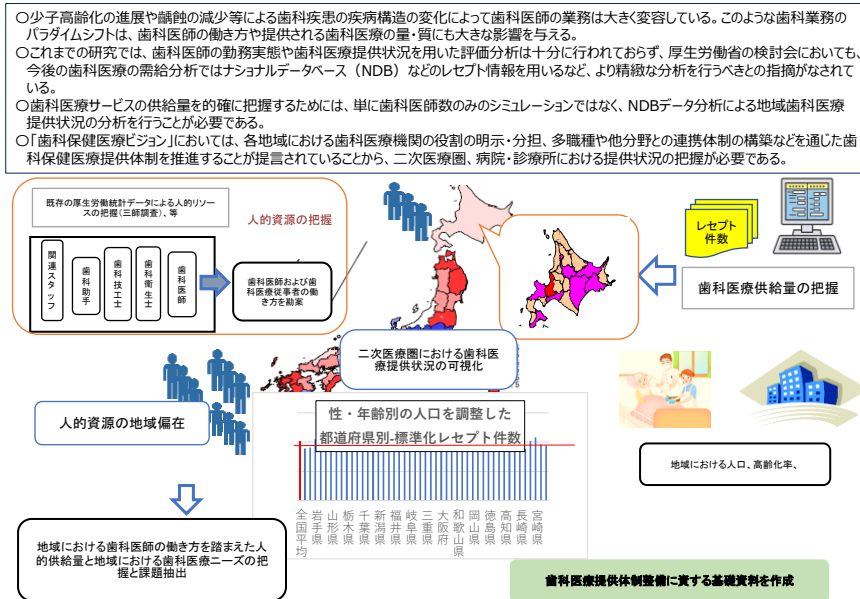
○少子高齢化の進展や齲蝕の減少等による歯科疾患の疾病構造の変化によって歯科医師の業務は大きく変容している。このような歯科業務のパラダイムシフトは、歯科医師の働き方や提供される歯科医療の量・質にも大きな影響を与える。
○これまでの研究では、歯科医師の勤務実態や歯科医療提供状況を用いた評価分析は十分に行われておらず、厚生労働省の検討会においても、今後の歯科医療の需給分析ではナショナルデータベース（NDB）などのレセプト情報を用いるなど、より精緻な分析を行うべきとの指摘がなされている。
○歯科医療サービスの供給量を的確に把握するためには、単に歯科医師数のみのシミュレーションではなく、NDBデータ分析による地域歯科医療提供状況の分析を行うことが必要である。
○「歯科保健医療ビジョン」においては、各地域における歯科医療機関の役割の明示・分担、多職種や他分野との連携体制の構築などを通じた歯科保健医療提供体制を推進することが提言されていることから、二次医療圏、病院・診療所における提供状況の把握が必要である。

既存の厚生労働統計データによる人的リソースの把握（三師調査）、等

人的資源の把握

関連スタッフ

歯科助手

歯科技工士

歯科衛生士

歯科医師

歯科医師および歯科医療従事者の働き方を勘案

レセプト件数

歯科医療供給量の把握

二次医療圏における歯科医療提供状況の可視化

人的資源の地域偏在

性・年齢別の人口を調整した
都道府県別-標準化レセプト件数

全国平均 岩手県 山形県 栃木県 千葉県 新潟県 福井県 岐阜県 三重県 大阪府 和歌山県 岡山県 徳島県 高知県 長崎県 宮崎県

地域における人口、高齢化率、

地域における歯科医師の働き方を踏まえた人的供給量と地域における歯科医療ニーズの把握と課題抽出

歯科医療提供体制整備に資する基礎資料を作成